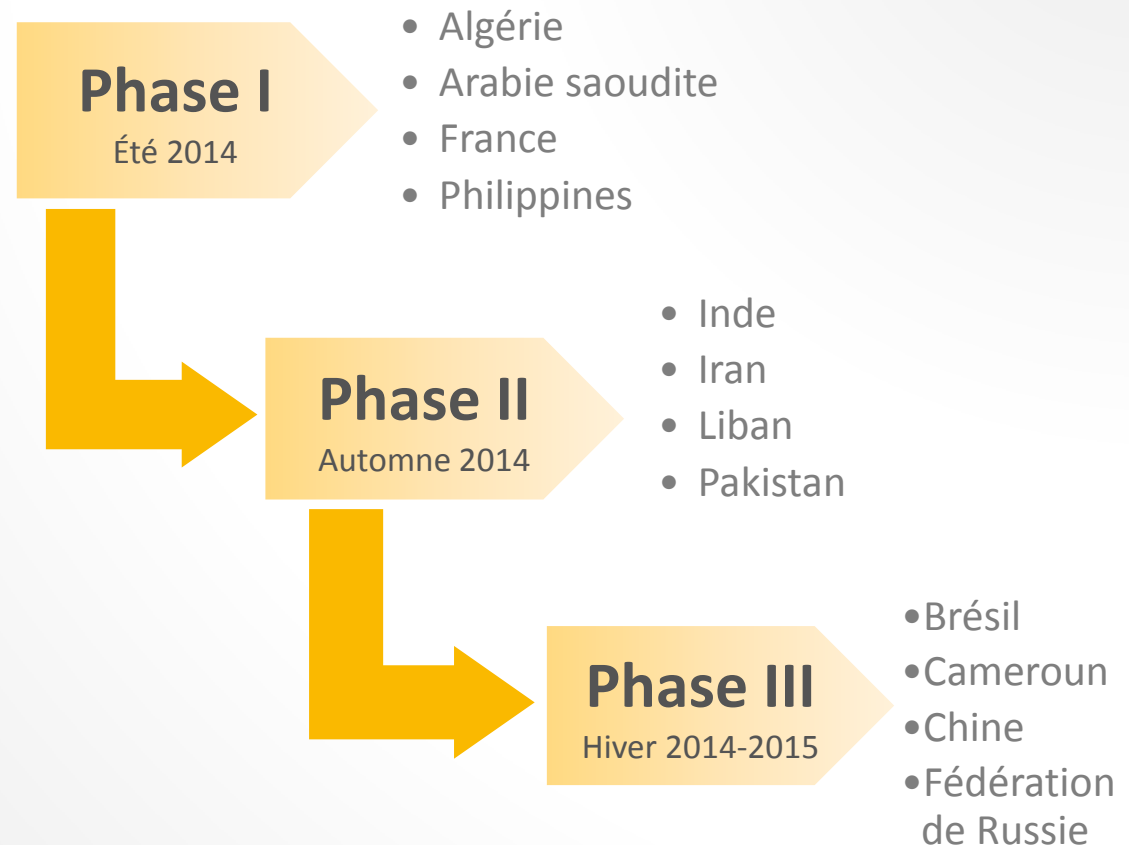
Phase I
Été 2014

- Algérie
- Arabie saoudite
- France
- Philippines

Phase II
Automne 2014

- Inde
- Iran
- Liban
- Pakistan

Phase III
Hiver 2014-2015

- Brésil
- Cameroun
- Chine
- Fédération de Russie